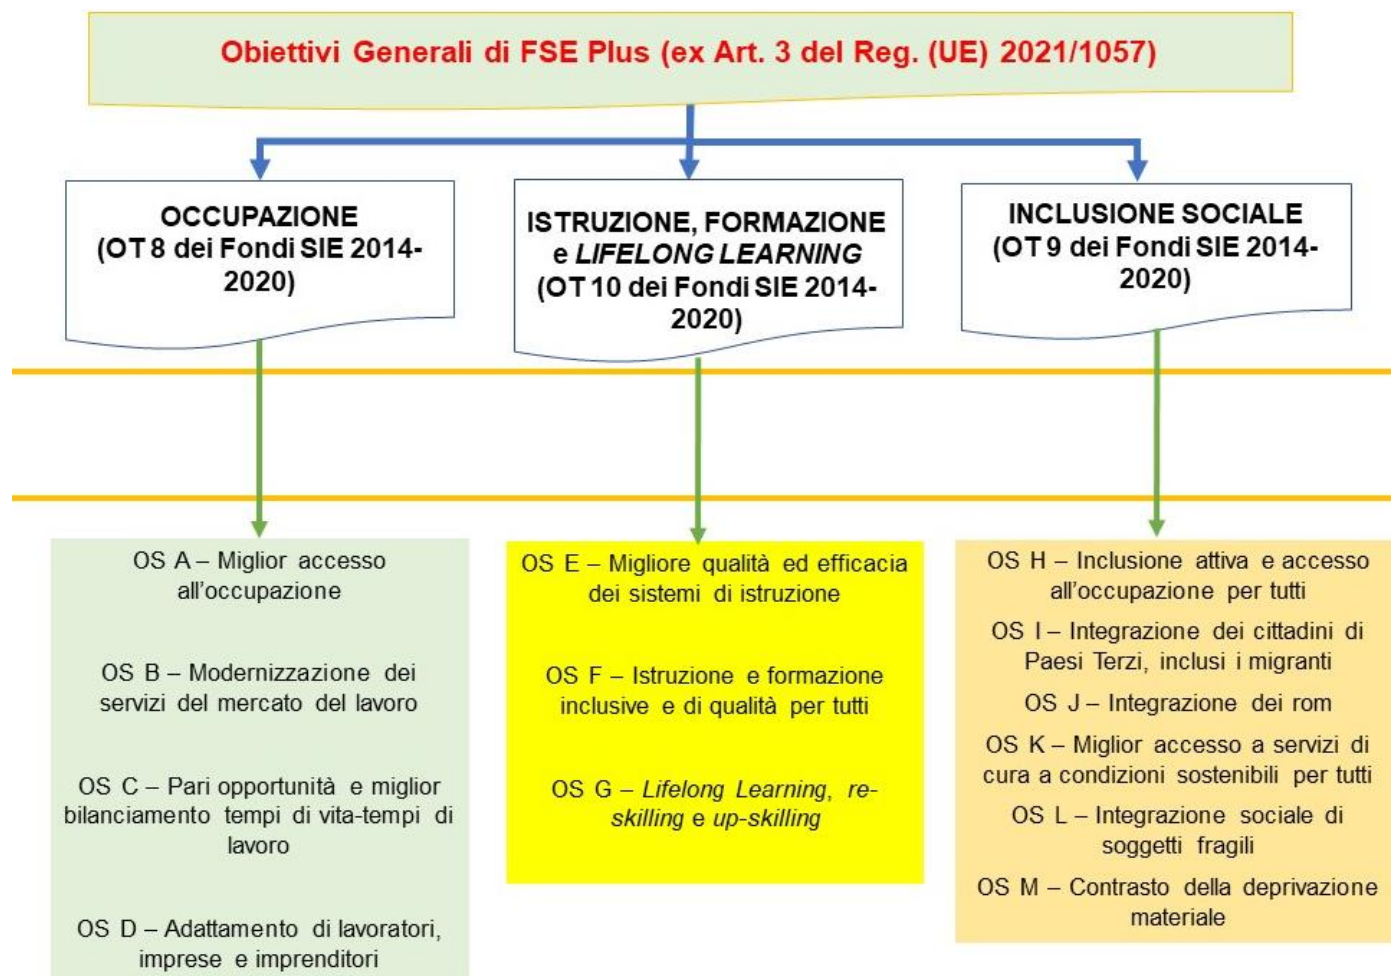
Obiettivi Generali di FSE Plus (ex Art. 3 del Reg. (UE) 2021/1057)

OCCUPAZIONE (OT 8 dei Fondi SIE 2014-2020)

ISTRUZIONE, FORMAZIONE e *LIFELONG LEARNING* (OT 10 dei Fondi SIE 2014-2020)

INCLUSIONE SOCIALE (OT 9 dei Fondi SIE 2014-2020)

OS A – Miglior accesso all'occupazione

OS B – Modernizzazione dei servizi del mercato del lavoro

OS C – Pari opportunità e miglior bilanciamento tempi di vita-tempi di lavoro

OS D – Adattamento di lavoratori, imprese e imprenditori

OS E – Migliore qualità ed efficacia dei sistemi di istruzione

OS F – Istruzione e formazione inclusive e di qualità per tutti

OS G – *Lifelong Learning*, *re-skilling* e *up-skilling*

OS H – Inclusione attiva e accesso all'occupazione per tutti

OS I – Integrazione dei cittadini di Paesi Terzi, inclusi i migranti

OS J – Integrazione dei rom

OS K – Miglior accesso a servizi di cura a condizioni sostenibili per tutti

OS L – Integrazione sociale di soggetti fragili

OS M – Contrasto della deprivazione materiale